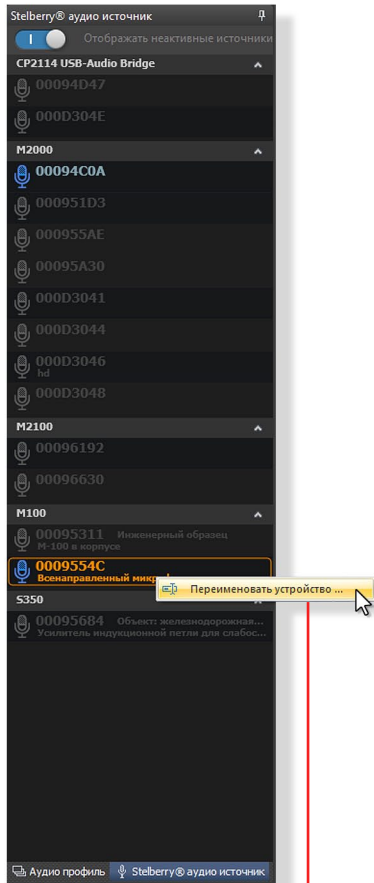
Stelberry® аудио источник

I Отображать неактивные источники

CP2114 USB-Audio Bridge

00094D47

000D304E

M2000

00094C0A

000951D3

000955AE

00095A30

000D3041

000D3044

000D3046
hd

000D3048

M2100

00096192

00096630

M100

00095311 Инженерный образец
M-100 в корпусе

0009554C
Всенаправленный микр

Переименовать устройство ...

S350

00095684 Объект: железнодорожная...
Усилитель индукционной петли для слабос...

Аудио профиль Stelberry® аудио источник